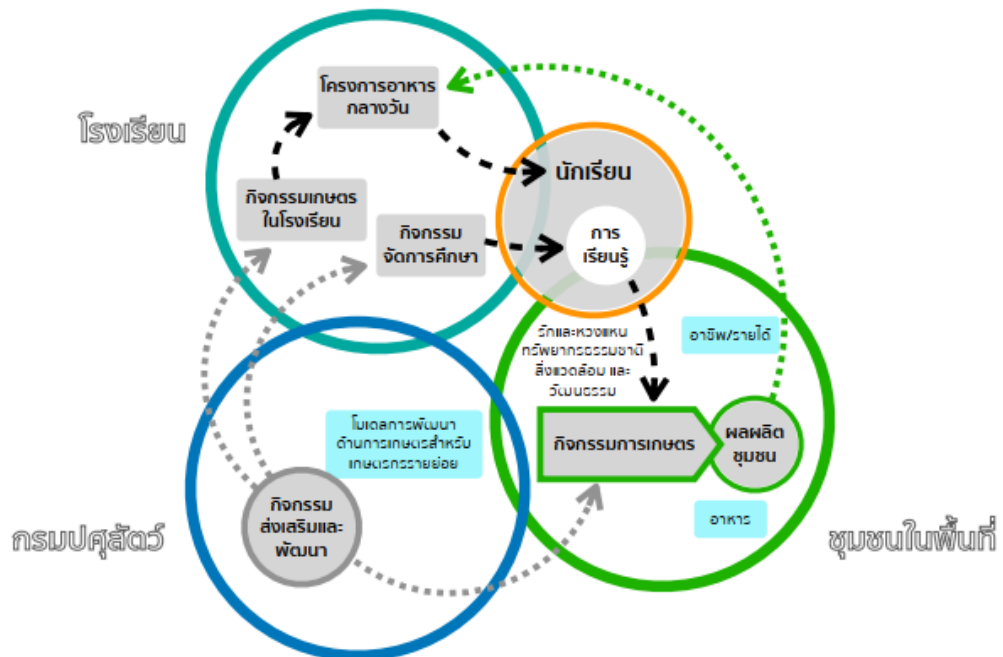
โรงเรียน

โครงการอาหารกลางวัน

กิจกรรมเกษตรในโรงเรียน

กิจกรรมจัดการศึกษา

นักเรียน

การเรียนรู้

รักและหวงแหนทรัพยากรธรรมชาติ สิ่งแวดล้อม และวัฒนธรรม

อาชีพ/รายได้

โมเดลการพัฒนาด้านการเกษตรสำหรับเกษตรกรรายย่อย

กิจกรรมการเกษตร

ผลผลิตชุมชน

อาหาร

กิจกรรมส่งเสริมและพัฒนา

กรมปศุสัตว์

ชุมชนในพื้นที่